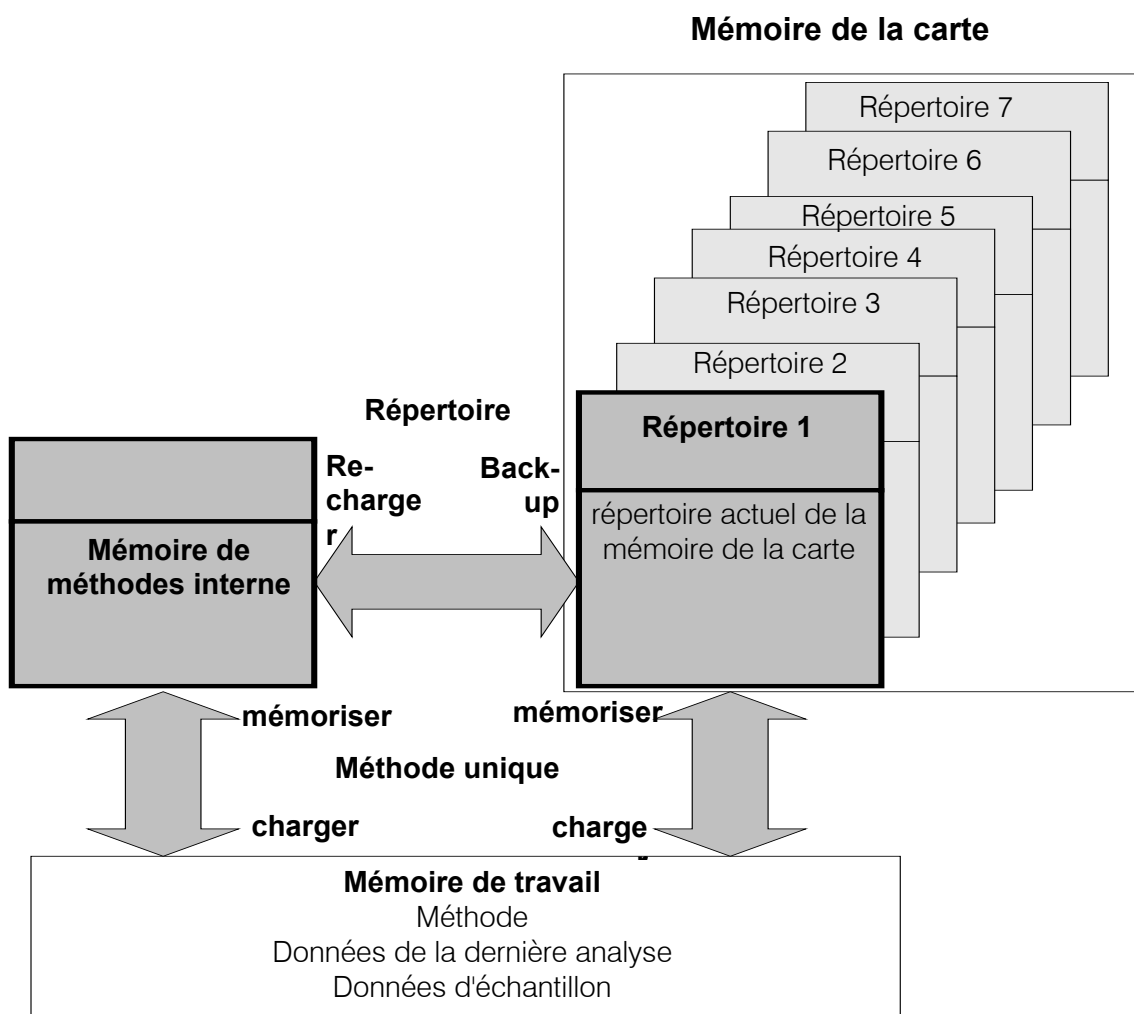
Mémoire de la carte

Répertoire 7

Répertoire 6

Répertoire 5

Répertoire 4

Répertoire 3

Répertoire 2

Répertoire

Répertoire 1

Re-charge r

Back-up

répertoire actuel de la mémoire de la carte

Mémoire de méthodes interne

mémoriser

mémoriser

Méthode unique

charger

charge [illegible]

Mémoire de travail
Méthode
Données de la dernière analyse
Données d'échantillon